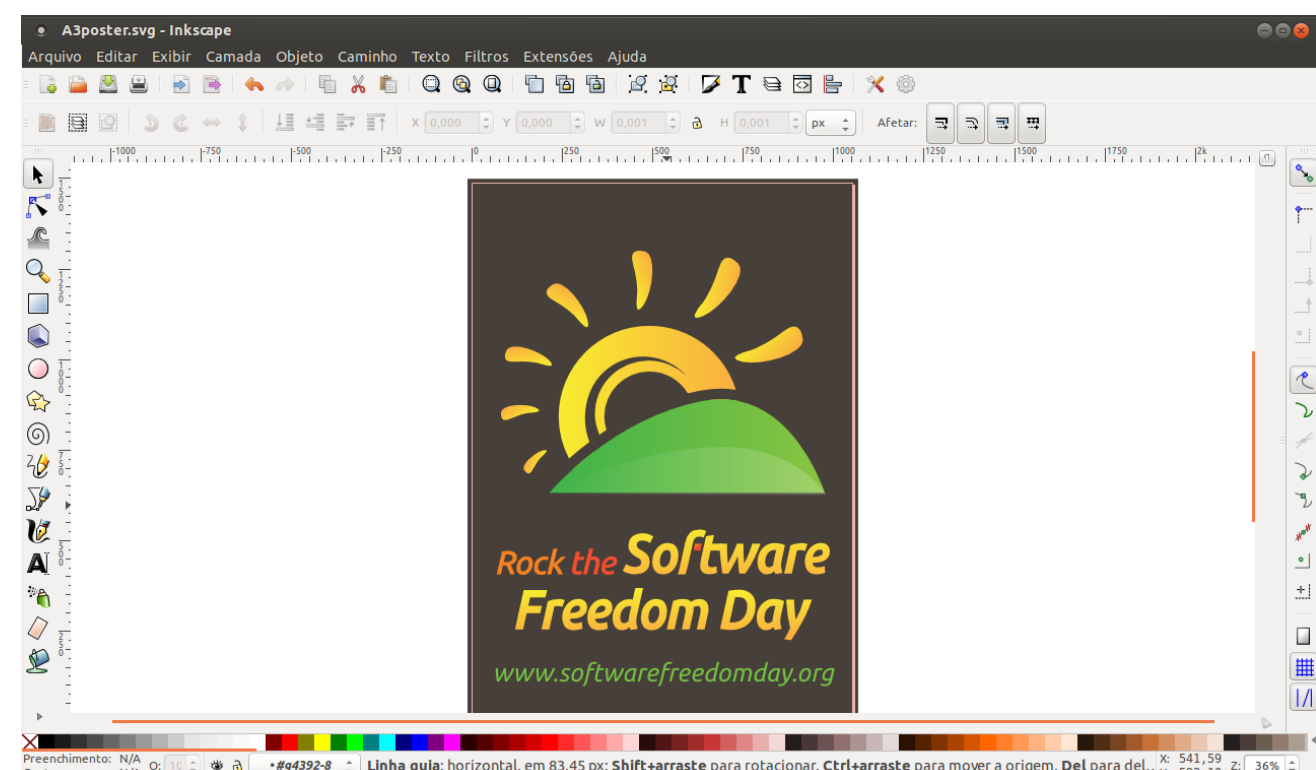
A3poster.svg - Inkscape

Arquivo Editar Exibir Camada Objeto Caminho Texto Filtros Extensões Ajuda

X 0,000 Y 0,000 W 0,001 H 0,001 px Afetar:

-1000 -750 -500 -250 0 250 500 750 1000 1250 1500 1750 2k

Rock the Software Freedom Day

www.softwarefreedomday.org

Preenchimento: N/A O: 10 •#g4392-8 Linha guia: horizontal, em 83,45 px; Shift+arraste para rotacionar, Ctrl+arraste para mover a origem, Del para del... X: 541,59 Z: 36%